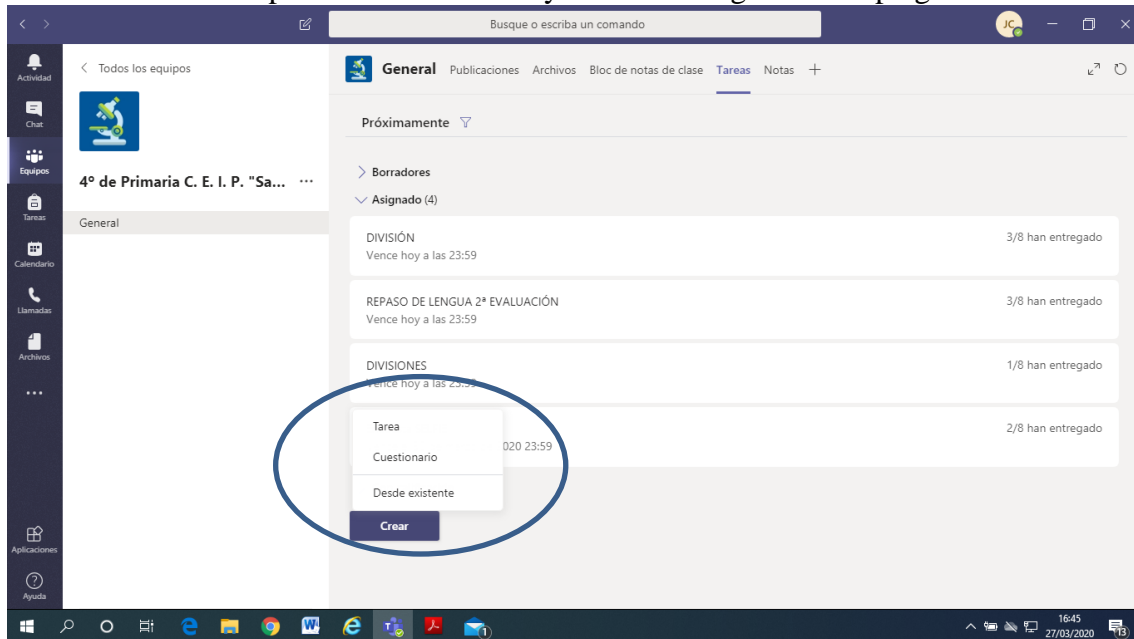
Busque o escriba un comando

JC

Actividad
Chat
Equipos
Tareas
Calendario
Llamadas
Archivos
...
Aplicaciones
Ayuda

< Todos los equipos

4º de Primaria C. E. I. P. "Sa... ···

General

General Publicaciones Archivos Bloc de notas de clase Tareas Notas +

Próximamente

> Borradores

Asignado (4)

DIVISIÓN
Vence hoy a las 23:59
3/8 han entregado

REPASO DE LENGUA 2ª EVALUACIÓN
Vence hoy a las 23:59
3/8 han entregado

DIVISIONES
Vence hoy a las 23:59
1/8 han entregado

Tarea
Cuestionario
Desde existente
020 23:59
2/8 han entregado

Crear

16:45
27/03/2020
13